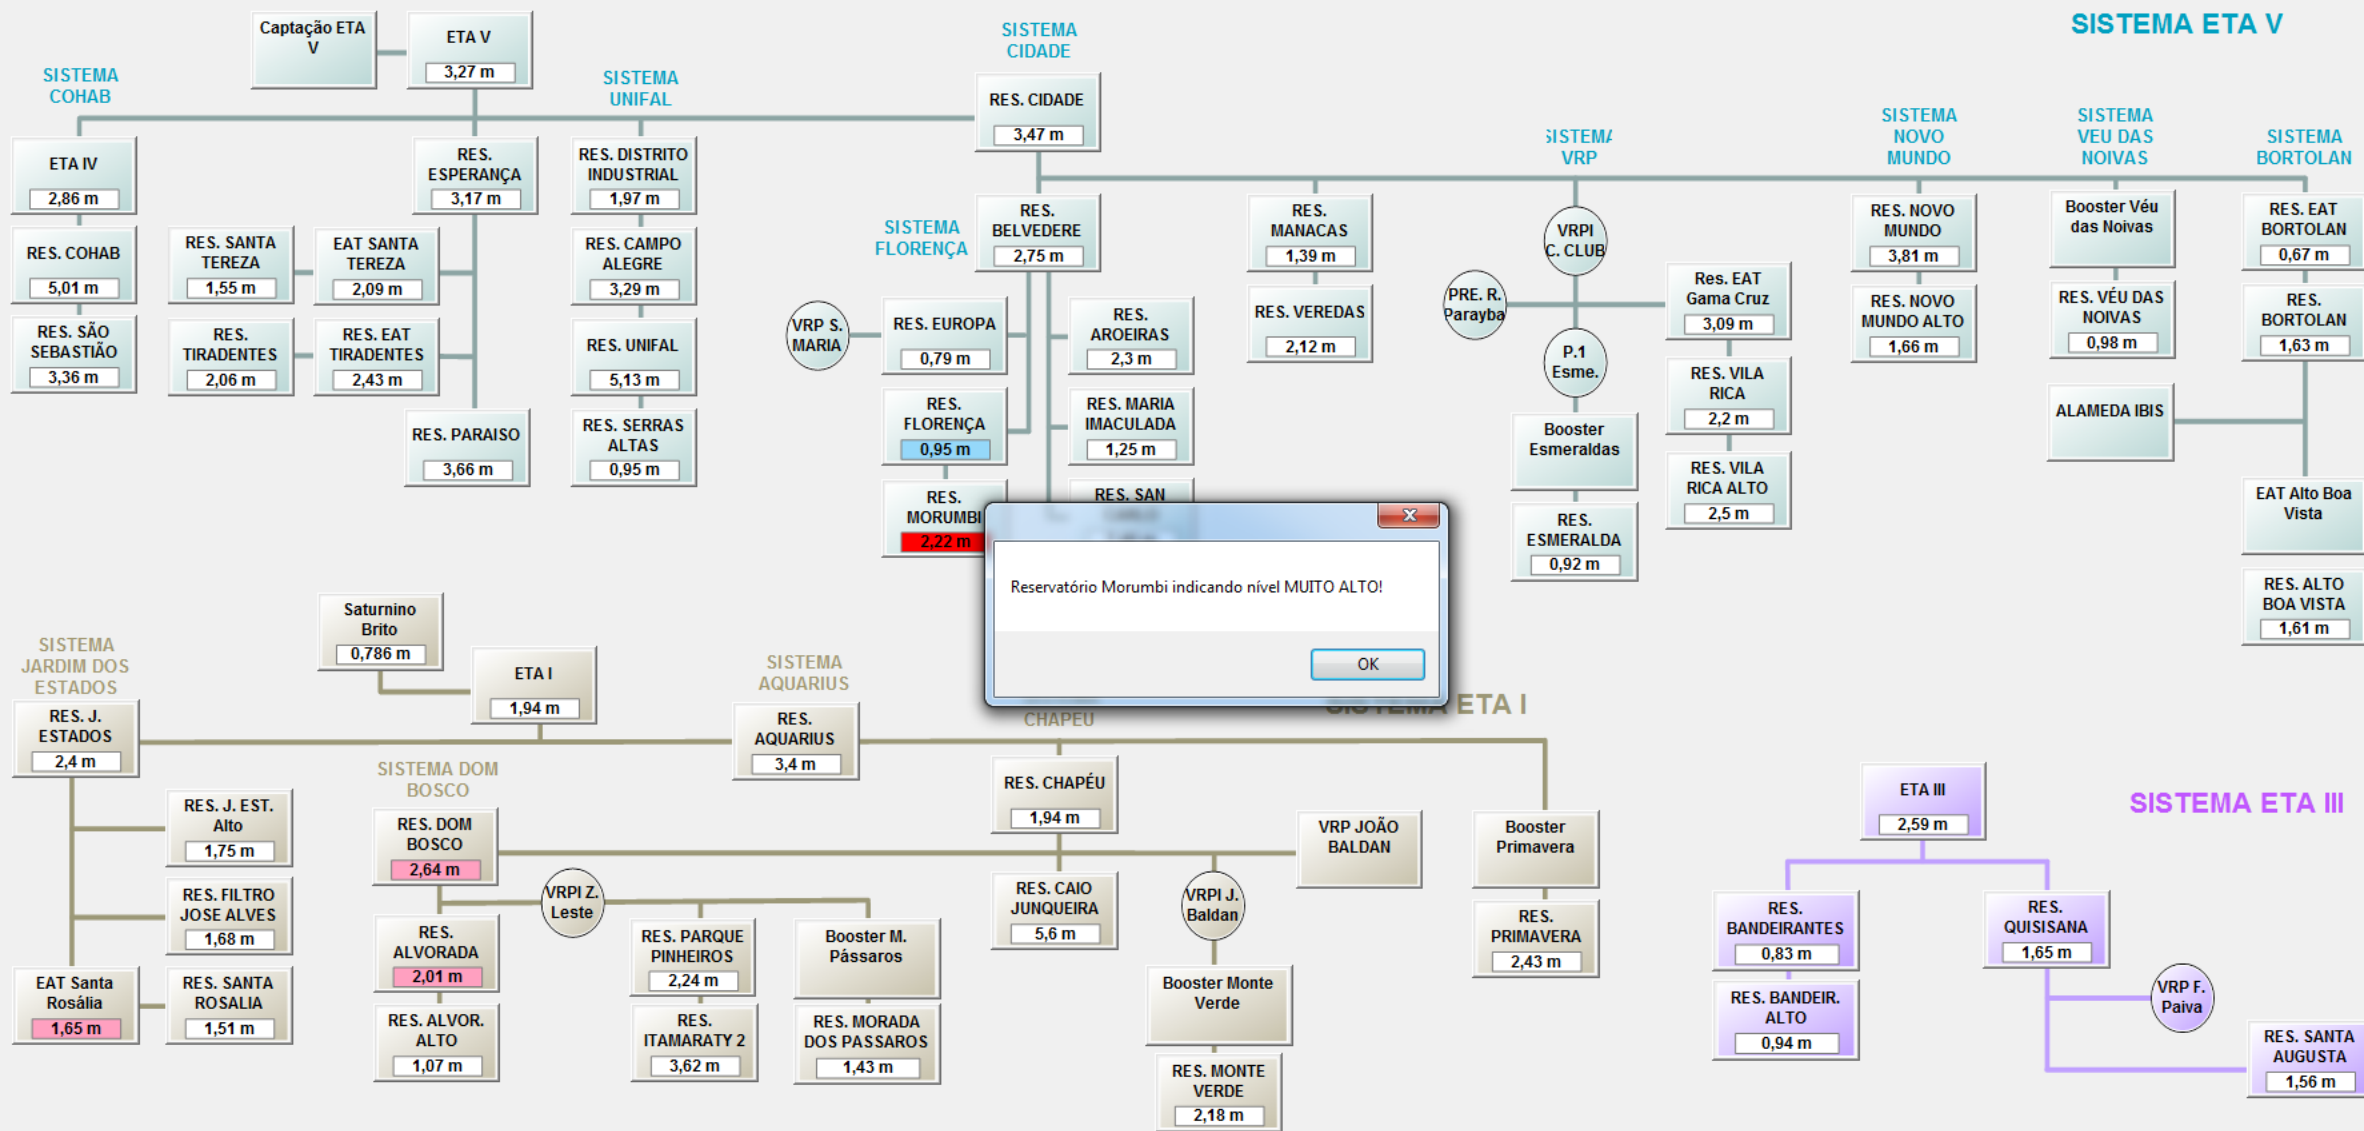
SISTEMA ETA V

Captação ETA V

ETA V
3,27 m

SISTEMA COHAB

SISTEMA UNIFAL

SISTEMA CIDADE

RES. CIDADE
3,47 m

ETA IV
2,86 m

RES. COHAB
5,01 m

RES. SÃO SEBASTIÃO
3,36 m

RES. ESPERANÇA
3,17 m

RES. SANTA TEREZA
1,55 m

EAT SANTA TEREZA
2,09 m

RES. TIRADENTES
2,06 m

EAT TIRADENTES
2,43 m

RES. PARAISO
3,66 m

RES. DISTRITO INDUSTRIAL
1,97 m

RES. CAMPO ALEGRE
3,29 m

RES. UNIFAL
5,13 m

RES. SERRAS ALTAS
0,95 m

SISTEMA FLORENÇA

VRP S. MARIA

RES. EUROPA
0,79 m

RES. FLORENÇA
0,95 m

RES. MORUMBI
2,22 m

RES. BELVEDERE
2,75 m

RES. AROEIRAS
2,3 m

RES. MARIA IMACULADA
1,25 m

RES. SAN

RES. MANACAS
1,39 m

RES. VEREDAS
2,12 m

SISTEMA VRP

VRPI C. CLUB

PRE. R. Parayba

P.1 Esme.

Booster Esmeraldas

RES. ESMERALDA
0,92 m

Res. EAT Gama Cruz
3,09 m

RES. VILA RICA
2,2 m

RES. VILA RICA ALTO
2,5 m

SISTEMA NOVO MUNDO

RES. NOVO MUNDO
3,81 m

RES. NOVO MUNDO ALTO
1,66 m

SISTEMA VEU DAS NOIVAS

Booster Véu das Noivas

RES. VÉU DAS NOIVAS
0,98 m

ALAMEDA IBIS

SISTEMA BORTOLAN

RES. EAT BORTOLAN
0,67 m

RES. BORTOLAN
1,63 m

EAT Alto Boa Vista

RES. ALTO BOA VISTA
1,61 m

Reservatório Morumbi indicando nível MUITO ALTO!

OK

SISTEMA ETA I

SISTEMA JARDIM DOS ESTADOS

RES. J. ESTADOS
2,4 m

Saturnino Brito
0,786 m

ETA I
1,94 m

SISTEMA AQUARIUS

RES. AQUARIUS
3,4 m

CHAPEU

RES. CHAPÉU
1,94 m

RES. J. EST. Alto
1,75 m

RES. FILTRO JOSE ALVES
1,68 m

EAT Santa Rosália
1,65 m

RES. SANTA ROSALIA
1,51 m

SISTEMA DOM BOSCO

RES. DOM BOSCO
2,64 m

VRPI Z. Leste

RES. ALVORADA
2,01 m

RES. ALVOR. ALTO
1,07 m

RES. PARQUE PINHEIROS
2,24 m

RES. ITAMARATY 2
3,62 m

Booster M. Pássaros

RES. MORADA DOS PASSAROS
1,43 m

RES. CAIO JUNQUEIRA
5,6 m

VRP JOÃO BALDAN

VRPI J. Baldan

Booster Monte Verde

RES. MONTE VERDE
2,18 m

Booster Primavera

RES. PRIMAVERA
2,43 m

SISTEMA ETA III

ETA III
2,59 m

RES. BANDEIRANTES
0,83 m

RES. BANDEIR. ALTO
0,94 m

RES. QUISISANA
1,65 m

VRP F. Paiva

RES. SANTA AUGUSTA
1,56 m